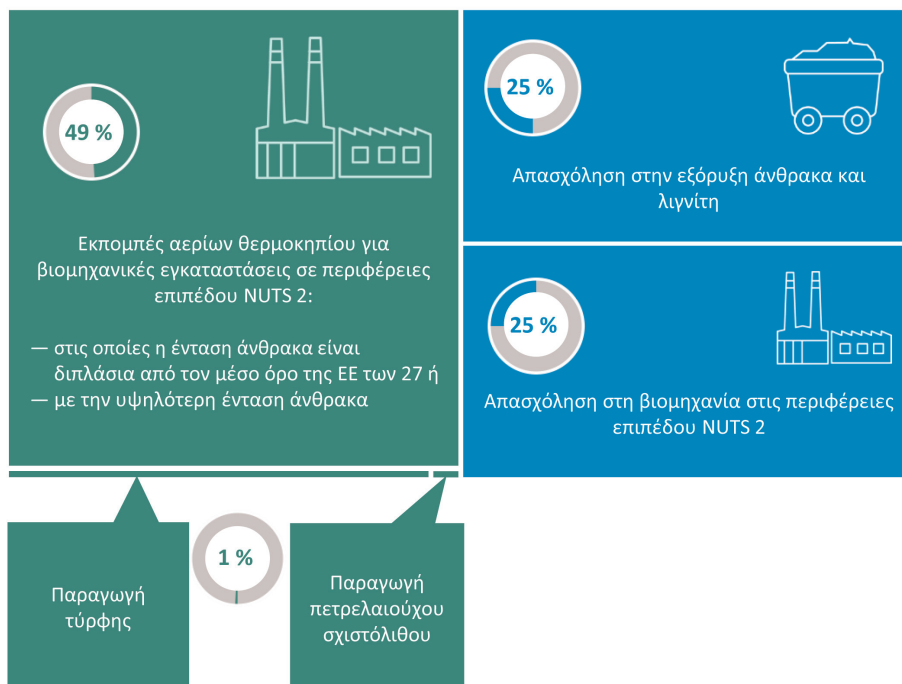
49 %

Εκπομπές αερίων θερμοκηπίου για βιομηχανικές εγκαταστάσεις σε περιφέρειες επιπέδου NUTS 2:

— στις οποίες η ένταση άνθρακα είναι διπλάσια από τον μέσο όρο της ΕΕ των 27 ή
— με την υψηλότερη ένταση άνθρακα

25 %

Απασχόληση στην εξόρυξη άνθρακα και λιγνίτη

25 %

Απασχόληση στη βιομηχανία στις περιφέρειες επιπέδου NUTS 2

Παραγωγή τύρφης

1 %

Παραγωγή πετρελαιούχου σχιστόλιθου